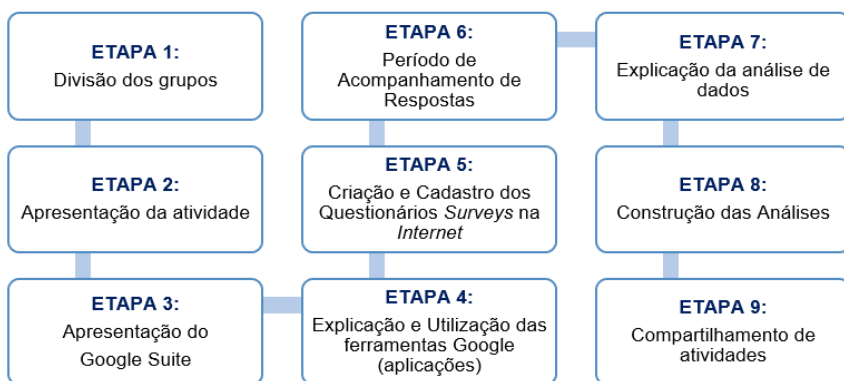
ETAPA 1:
Divisão dos grupos

ETAPA 2:
Apresentação da atividade

ETAPA 3:
Apresentação do Google Suite

ETAPA 4:
Explicação e Utilização das ferramentas Google (aplicações)

ETAPA 5:
Criação e Cadastro dos Questionários *Surveys* na *Internet*

ETAPA 6:
Período de Acompanhamento de Respostas

ETAPA 7:
Explicação da análise de dados

ETAPA 8:
Construção das Análises

ETAPA 9:
Compartilhamento de atividades